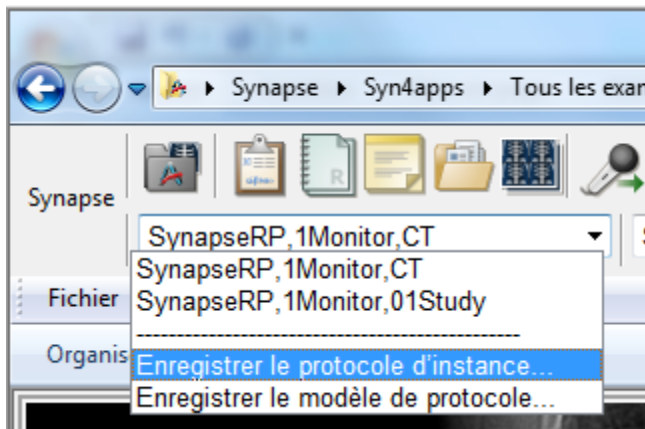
Synapse ▸ Syn4apps ▸ Tous les exan

Synapse

SynapseRP,1Monitor,CT

SynapseRP,1Monitor,CT
SynapseRP,1Monitor,01Study
------------------------------------------------
Enregistrer le protocole d'instance...
Enregistrer le modèle de protocole...

Fichier

Organis